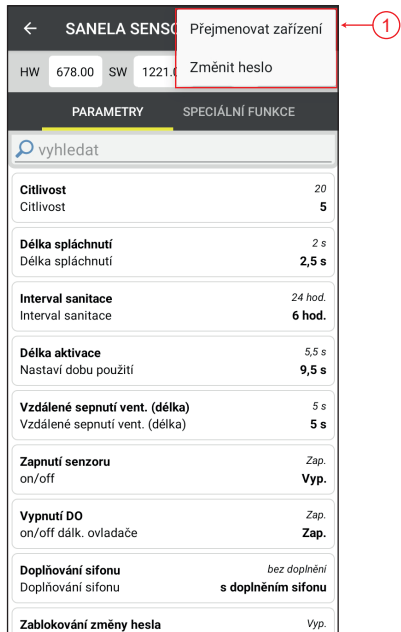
SANELA SENSO

Přejmenovat zařízení

Změnit heslo

1

HW 678.00 SW 1221.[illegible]

PARAMETRY

SPECIÁLNÍ FUNKCE

vyhledat

Citlivost 20
Citlivost 5

Délka spláchnutí 2 s
Délka spláchnutí 2,5 s

Interval sanitace 24 hod.
Interval sanitace 6 hod.

Délka aktivace 5,5 s
Nastaví dobu použití 9,5 s

Vzdálené sepnutí vent. (délka) 5 s
Vzdálené sepnutí vent. (délka) 5 s

Zapnutí senzoru Zap.
on/off Vyp.

Vypnutí DO Zap.
on/off dálk. ovladače Zap.

Doplňování sifonu bez doplnění
Doplňování sifonu s doplněním sifonu

Zablokování změny hesla Vyp.